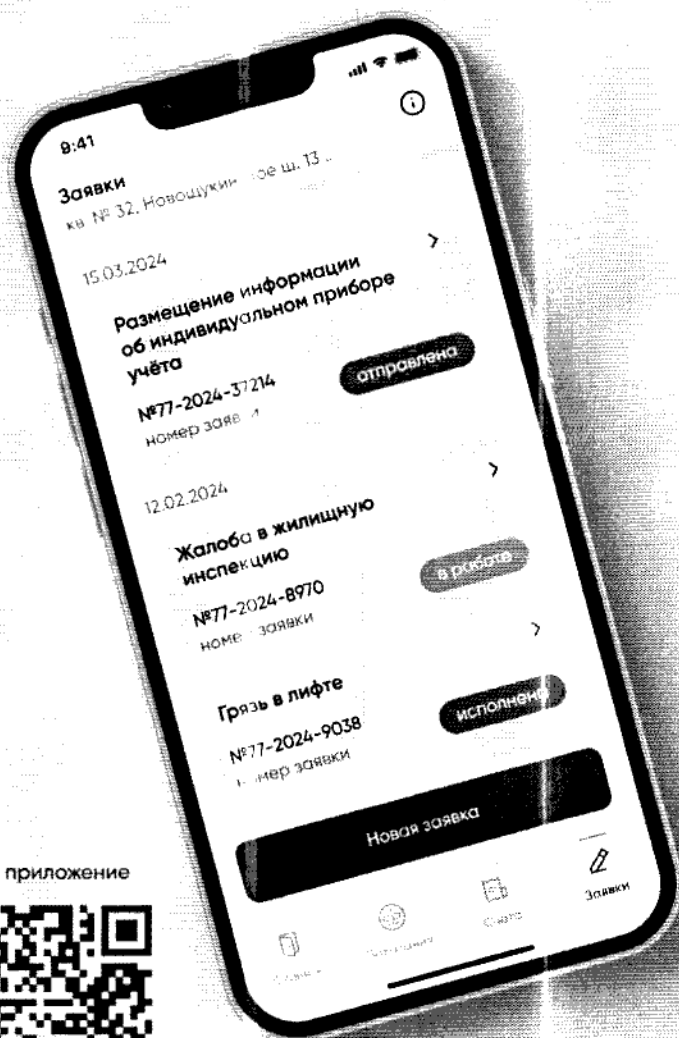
9:41

Заявки
кв. № 32, Новощукин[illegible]ое ш. 13 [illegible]

15.03.2024

Размещение информации об индивидуальном приборе учёта

№77-2024-37214
номер заяв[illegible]

отправлена

12.02.2024

Жалоба в жилищную инспекцию

№77-2024-8970
номе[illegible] заявки

в работе

Грязь в лифте

№77-2024-9038
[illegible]мер заявки

исполнен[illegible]

Новая заявка

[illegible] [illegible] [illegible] Заявки

приложение